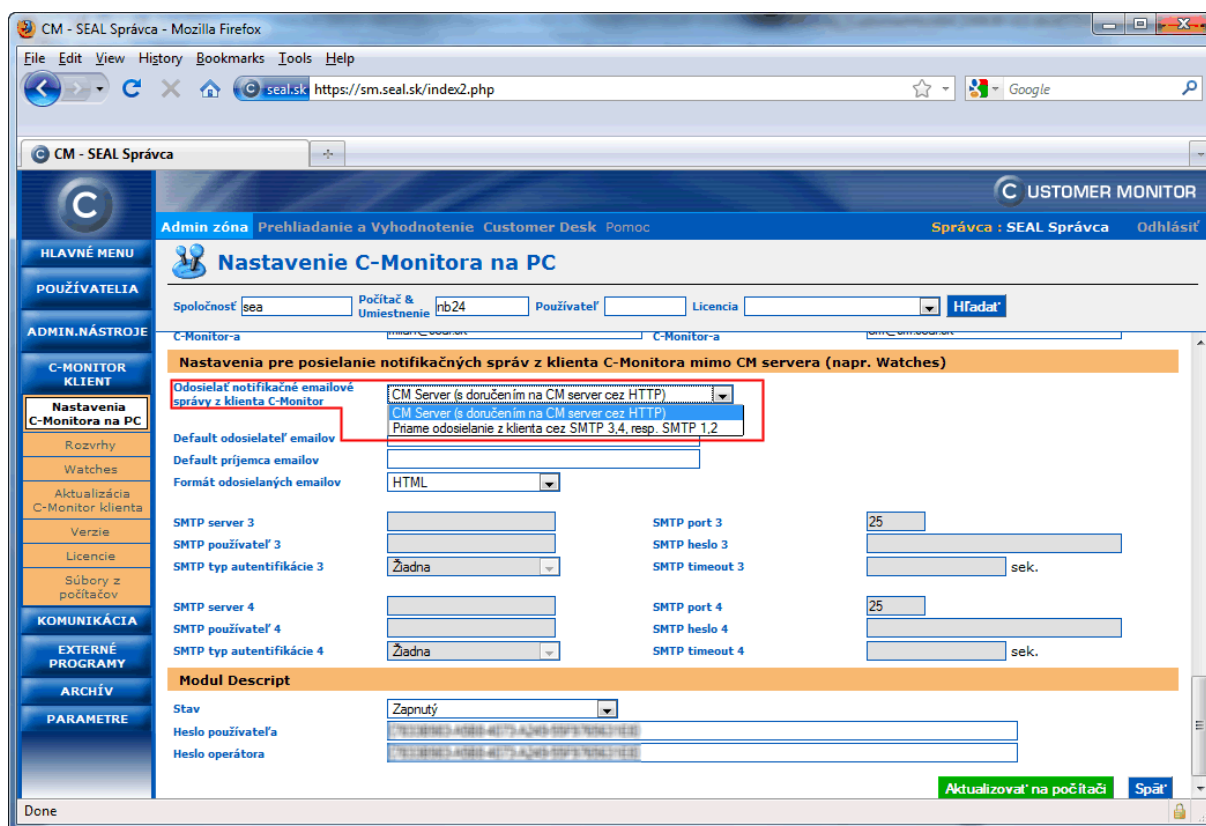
CM - SEAL Správca - Mozilla Firefox

File Edit View History Bookmarks Tools Help

seal.sk https://sm.seal.sk/index2.php

Google

CM - SEAL Správca

CUSTOMER MONITOR

Admin zóna Prehliadanie a Vyhodnotenie Customer Desk Pomoc

Správca : SEAL Správca Odhlásiť

HLAVNÉ MENU
POUŽÍVATELIA
ADMIN.NÁSTROJE
C-MONITOR KLIENT
Nastavenia C-Monitora na PC
Rozvrhy
Watches
Aktualizácia C-Monitor klienta
Verzie
Licencie
Súbory z počítačov
KOMUNIKÁCIA
EXTERNÉ PROGRAMY
ARCHÍV
PARAMETRE

Nastavenie C-Monitora na PC

Spoločnosť sea
Počítač & Umiestnenie nb24
Používateľ
Licencia
Hľadať

C-Monitor-a
C-Monitor-a

Nastavenia pre posielanie notifikačných správ z klienta C-Monitora mimo CM servera (napr. Watches)

Odosielať notifikačné emailové správy z klienta C-Monitor
CM Server (s doručením na CM server cez HTTP)
CM Server (s doručením na CM server cez HTTP)
Priame odosielanie z klienta cez SMTP 3,4, resp. SMTP 1,2

Default odosielateľ emailov
Default príjemca emailov
Formát odosielaných emailov HTML

SMTP server 3
SMTP port 3 25
SMTP používateľ 3
SMTP heslo 3
SMTP typ autentifikácie 3 Žiadna
SMTP timeout 3 sek.

SMTP server 4
SMTP port 4 25
SMTP používateľ 4
SMTP heslo 4
SMTP typ autentifikácie 4 Žiadna
SMTP timeout 4 sek.

Modul Descript

Stav Zapnutý
Heslo používateľa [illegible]
Heslo operátora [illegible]

Aktualizovať na počítači
Späť

Done